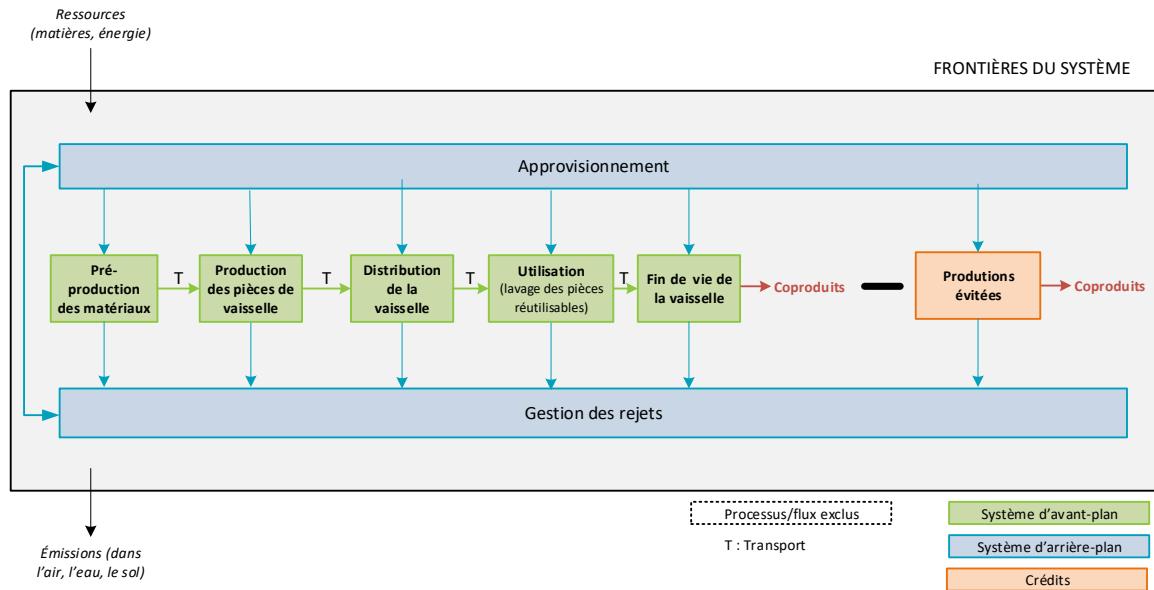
Ressources (matières, énergie)

FRONTIÈRES DU SYSTÈME

Approvisionnement

Pré-production des matériaux

T

Production des pièces de vaisselle

T

Distribution de la vaisselle

T

Utilisation (lavage des pièces réutilisables)

T

Fin de vie de la vaisselle

Coproduits

Produtions évitées

Coproduits

Gestion des rejets

Émissions (dans l'air, l'eau, le sol)

Processus/flux exclus

T : Transport

Système d'avant-plan

Système d'arrière-plan

Crédits